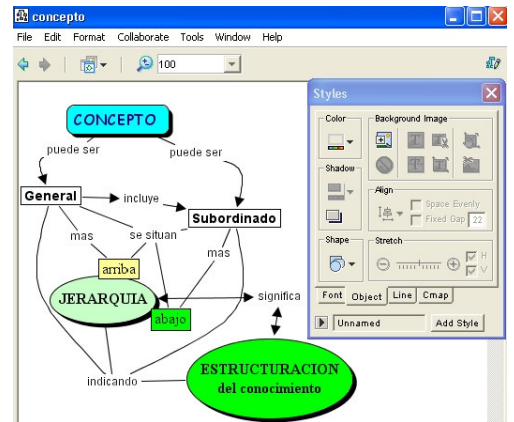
concepto

File Edit Format Collaborate Tools Window Help

100

CONCEPTO

puede ser

puede ser

General

incluye

Subordinado

mas

se situan

mas

amba

JERARQUIA

abajo

significa

ESTRUCTURACION del conocimiento

indicando

Styles

Color

Background Image

Shadow

Align

Space Evenly

Fixed Gap

22

Shape

Stretch

H

V

Font Object Line Cmap

Unnamed

Add Style